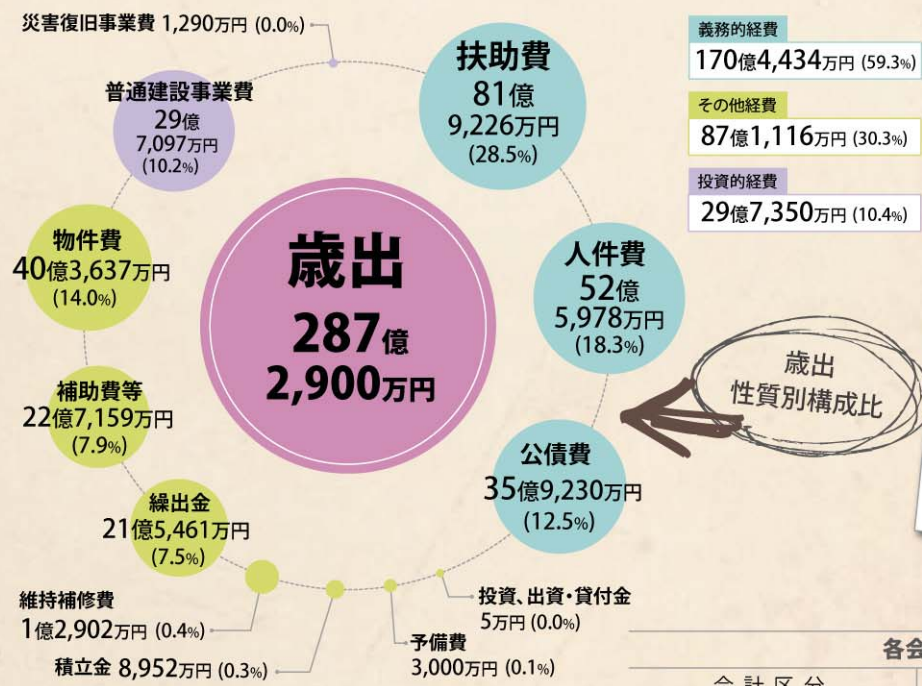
災害復旧事業費 1,290万円 (0.0%)

普通建設事業費
29億
7,097万円
(10.2%)

扶助費
81億
9,226万円
(28.5%)

義務的経費
170億4,434万円 (59.3%)

その他経費
87億1,116万円 (30.3%)

投資的経費
29億7,350万円 (10.4%)

物件費
40億3,637万円
(14.0%)

歳出
287億
2,900万円

人件費
52億
5,978万円
(18.3%)

歳出
性質別構成比

補助費等
22億7,159万円
(7.9%)

公債費
35億9,230万円
(12.5%)

繰出金
21億5,461万円
(7.5%)

維持補修費
1億2,902万円 (0.4%)

投資、出資・貸付金
5万円 (0.0%)

予備費
3,000万円 (0.1%)

積立金 8,952万円 (0.3%)

各会

会計区分